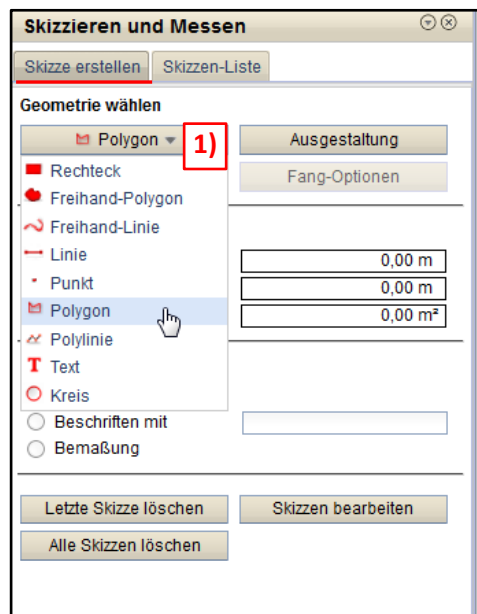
Skizzieren und Messen

Skizze erstellen | Skizzen-Liste

Geometrie wählen

Polygon

1)

Ausgestaltung

Fang-Optionen

Rechteck
Freihand-Polygon
Freihand-Linie
Linie
Punkt
Polygon
Polylinie
Text
Kreis

0,00 m
0,00 m
0,00 m²

Beschriften mit
Bemaßung

Letzte Skizze löschen
Skizzen bearbeiten
Alle Skizzen löschen